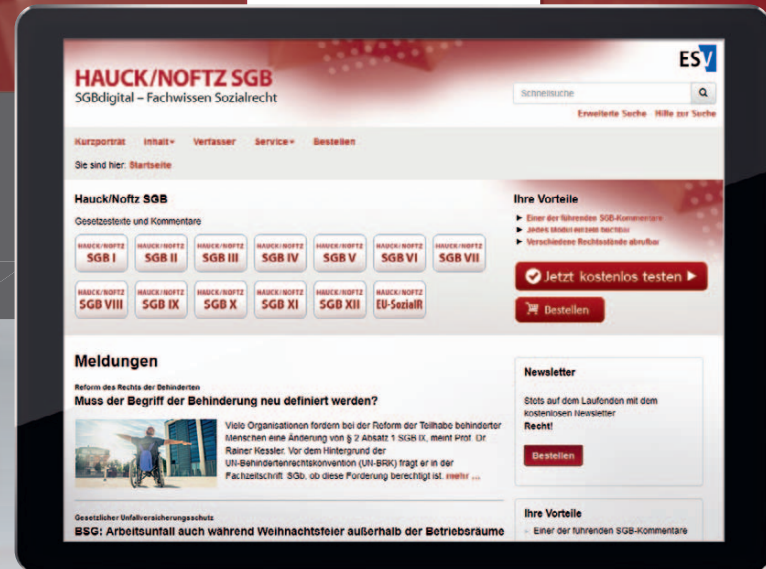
HAUCK/NOFTZ SGB
SGBdigital – Fachwissen Sozialrecht

ESV

Schnellsuche

Erweiterte Suche Hilfe zur Suche

Kurzporträt Inhalt Verfasser Service Bestellen

Sie sind hier: Startseite

Hauck/Noftz SGB

Gesetzestexte und Kommentare

HAUCK/NOFTZ SGB I
HAUCK/NOFTZ SGB II
HAUCK/NOFTZ SGB III
HAUCK/NOFTZ SGB IV
HAUCK/NOFTZ SGB V
HAUCK/NOFTZ SGB VI
HAUCK/NOFTZ SGB VII
HAUCK/NOFTZ SGB VIII
HAUCK/NOFTZ SGB IX
HAUCK/NOFTZ SGB X
HAUCK/NOFTZ SGB XI
HAUCK/NOFTZ SGB XII
HAUCK/NOFTZ EU-SozialR

Ihre Vorteile

► Einer der führenden SGB-Kommentare
► Jedes Stück einzeln buchbar
► Verschiedene Rechtsstände abrufbar

Jetzt kostenlos testen ►

Bestellen

Meldungen

Reform des Rechts der Behinderten
Muss der Begriff der Behinderung neu definiert werden?

Viele Organisationen fordern bei der Reform der Teilhabe behinderter Menschen eine Änderung von § 2 Absatz 1 SGB IX, meint Prof. Dr. Rainer Kessler. Vor dem Hintergrund der UN-Behindertenrechtskonvention (UN-BRK) fragt er in der Fachzeitschrift SGb, ob diese Forderung berechtigt ist. mehr ...

Gesetzlicher Unfallversicherungsschutz
BSG: Arbeitsunfall auch während Weihnachtsfeier außerhalb der Betriebsräume

Newsletter

Stets auf dem Laufenden mit dem kostenlosen Newsletter Recht!

Bestellen

Ihre Vorteile

Einer der führenden SGB-Kommentare